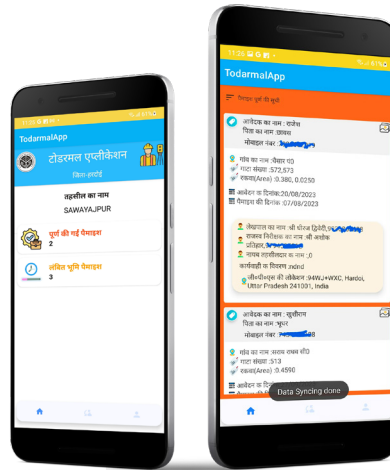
TodarmalApp

टोडरमल एप्लीकेशन
जिला-हरदोई

तहसील का नाम
SAWAYAJPUR

पूर्ण की गई पैमाइश
2

लंबित भूमि पैमाइश
3

TodarmalApp

निस्तारण पूर्ण की सूची

आवेदक का नाम : राजेश
पिता का नाम :छतरपाल
मोबाइल नंबर :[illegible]

गांव का नाम :चैहार पूर्व
गाटा संख्या :572,573
रकबा(Area) :0.380, 0.0250

आवेदन के दिनांक:20/08/2023
पैमाइश की दिनांक :07/08/2023

लेखपाल का नाम :श्री धीरज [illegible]
राजस्व निरीक्षक का नाम :श्री अशोक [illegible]
नायब तहसीलदार का नाम :0
कार्यवाही का विवरण :ndnd
जीअपीएस की लोकेशन :94WJ+WXC, Hardoi, Uttar Pradesh 241001, India

आवेदक का नाम : खुशीराम
पिता का नाम :भूपर
मोबाइल नंबर :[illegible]8

गांव का नाम :नवल राय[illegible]
गाटा संख्या :513
रकबा(Area) :0.4590

आवेदन के दिनांक:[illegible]

Data Syncing done